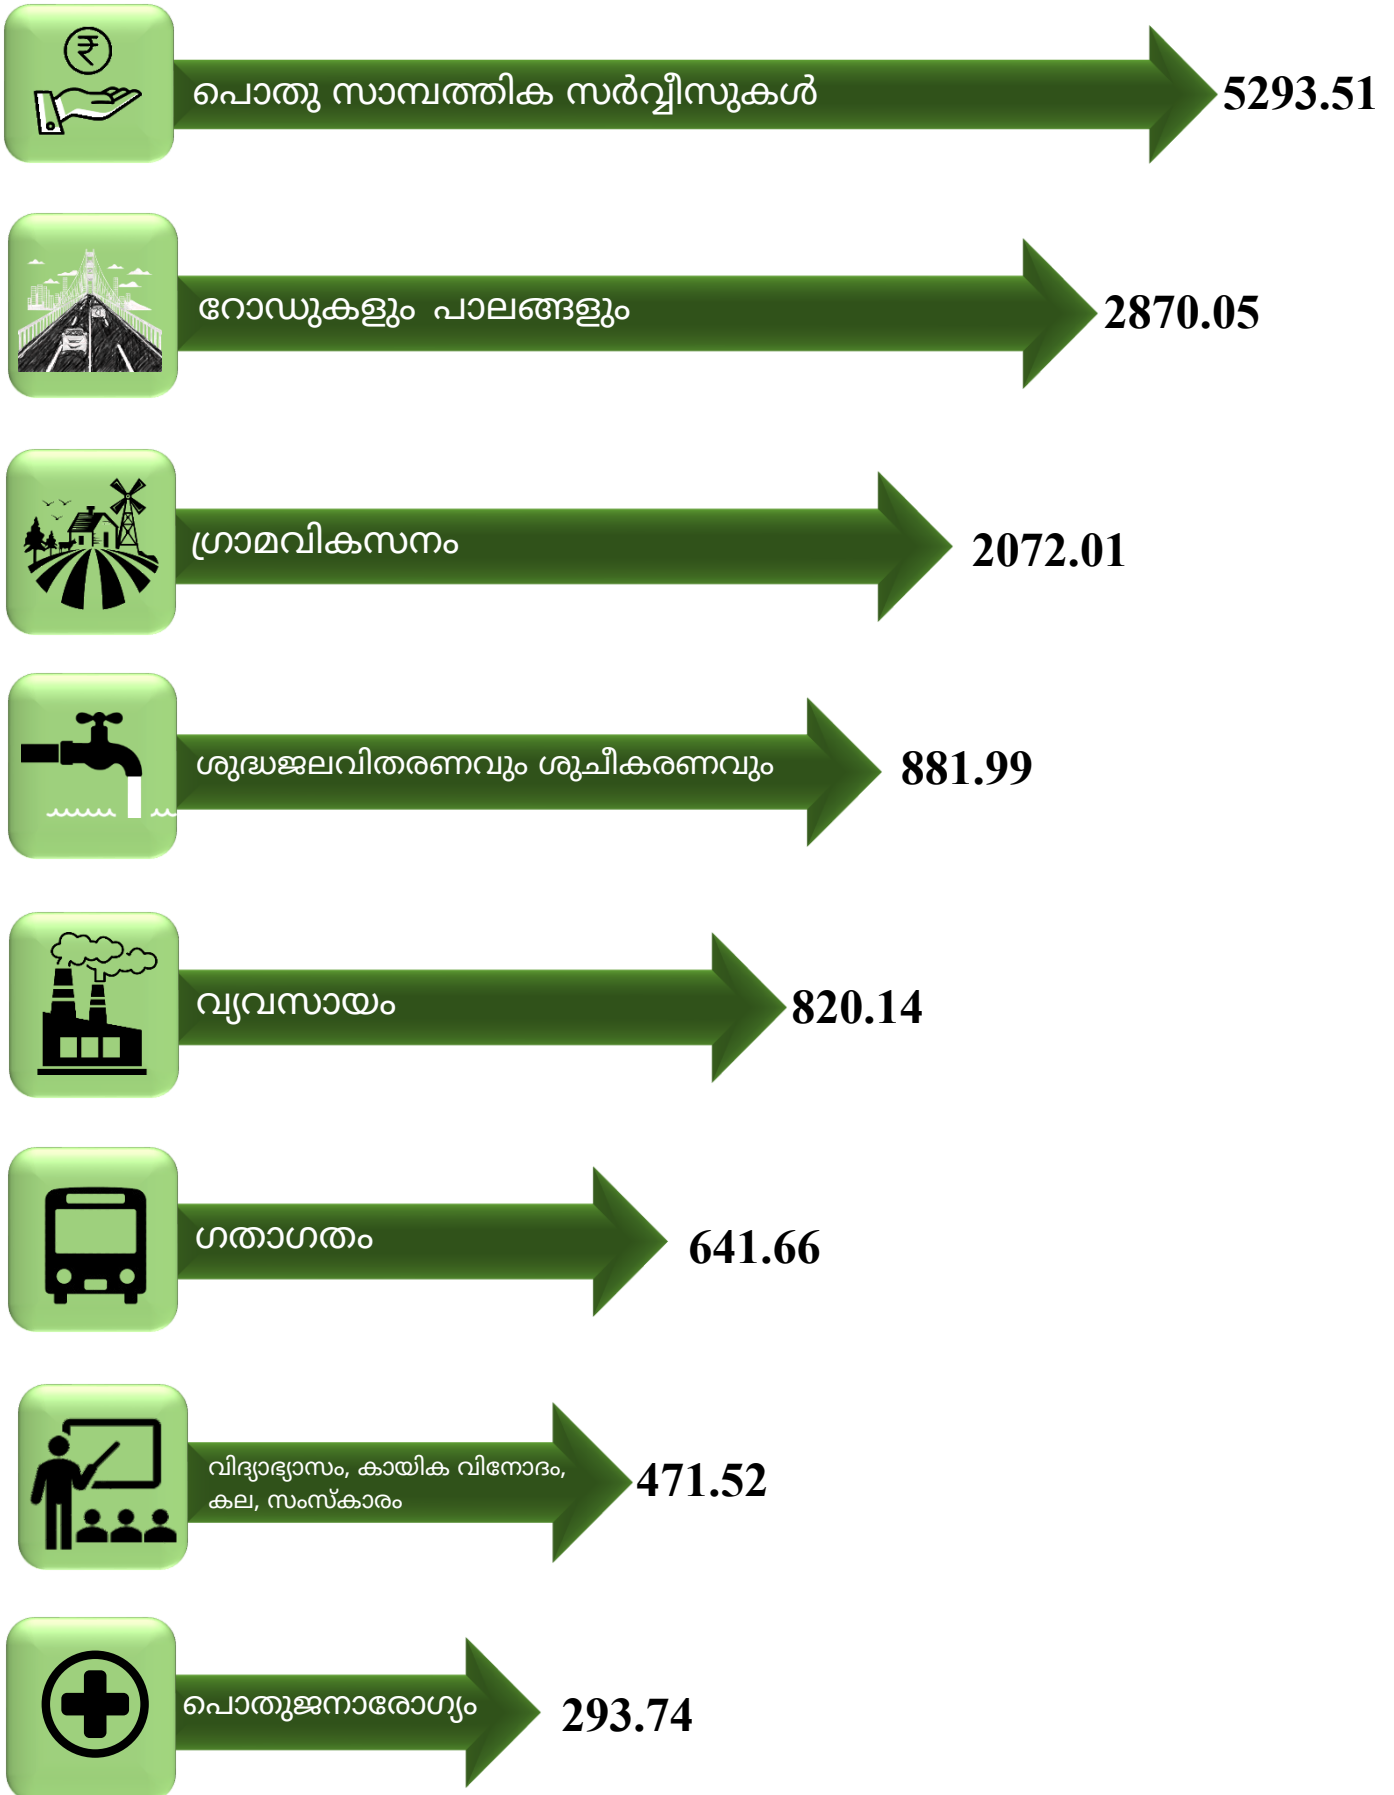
₹

പൊതു സാമ്പത്തിക സർവ്വീസുകൾ 5293.51

റോഡുകളും പാലങ്ങളും 2870.05

ഗ്രാമവികസനം 2072.01

ശുദ്ധജലവിതരണവും ശുചീകരണവും 881.99

വ്യവസായം 820.14

ഗതാഗതം 641.66

വിദ്യാഭ്യാസം, കായിക വിനോദം, കല, സംസ്കാരം 471.52

പൊതുജനാരോഗ്യം 293.74